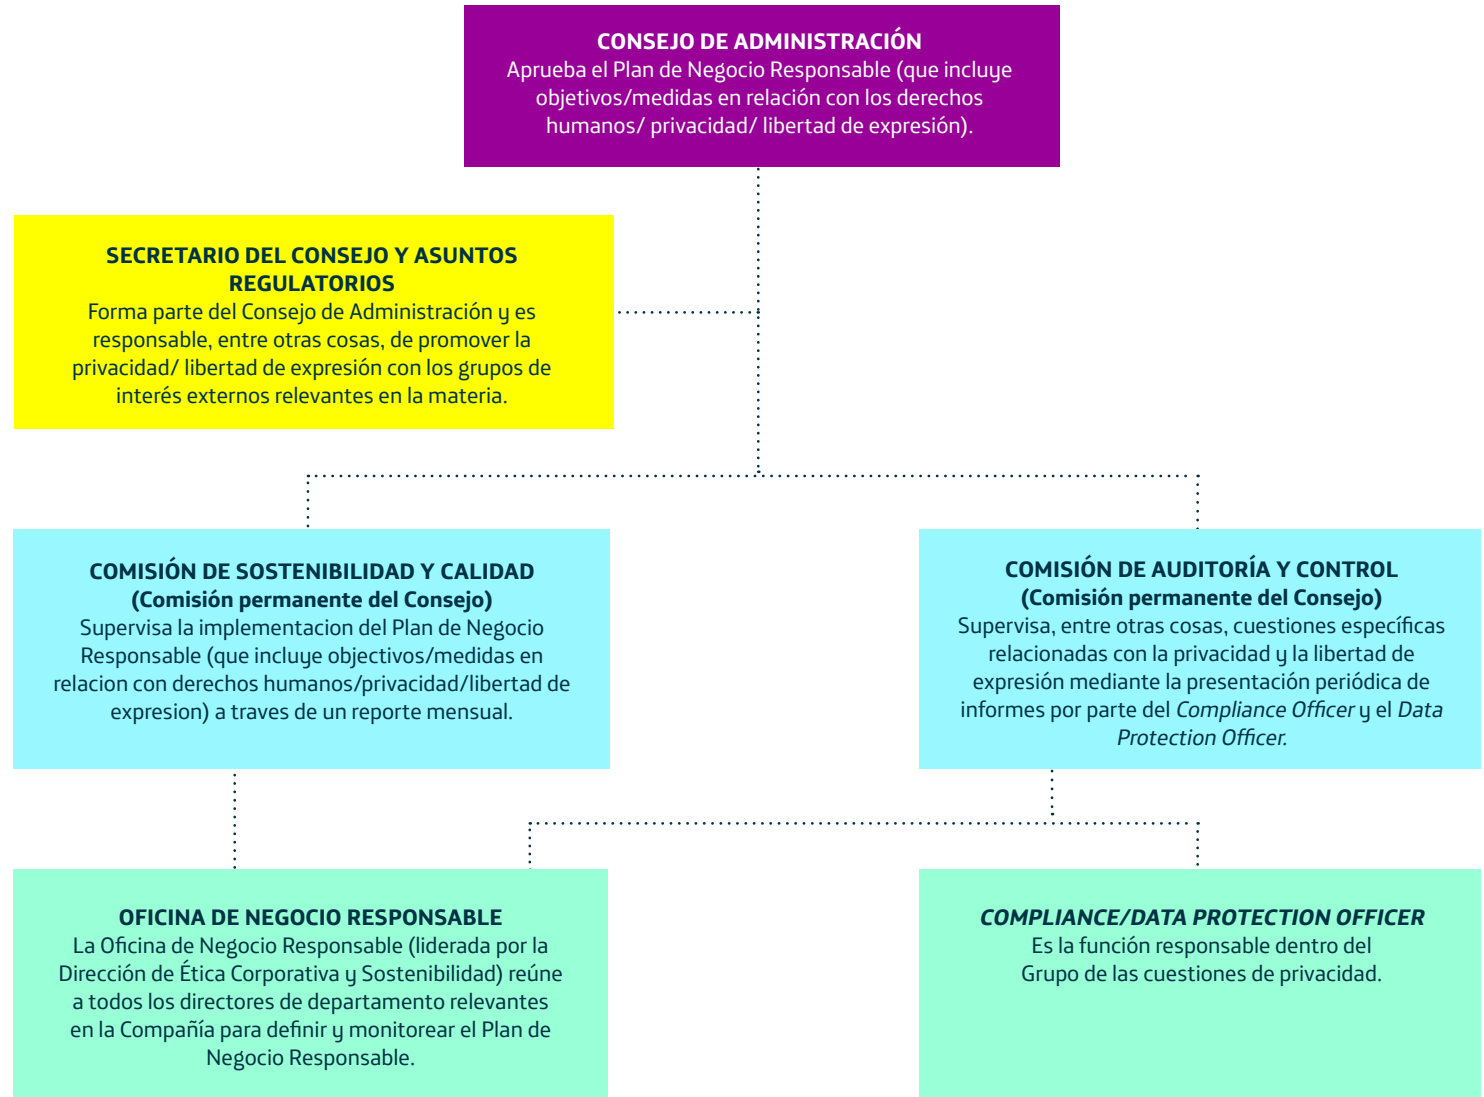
CONSEJO DE ADMINISTRACIÓN
Aprueba el Plan de Negocio Responsable (que incluye objetivos/medidas en relación con los derechos humanos/ privacidad/ libertad de expresión).

SECRETARIO DEL CONSEJO Y ASUNTOS REGULATORIOS
Forma parte del Consejo de Administración y es responsable, entre otras cosas, de promover la privacidad/ libertad de expresión con los grupos de interés externos relevantes en la materia.

COMISIÓN DE SOSTENIBILIDAD Y CALIDAD
(Comisión permanente del Consejo)
Supervisa la implementacion del Plan de Negocio Responsable (que incluye objectivos/medidas en relacion con derechos humanos/privacidad/libertad de expresion) a traves de un reporte mensual.

COMISIÓN DE AUDITORÍA Y CONTROL
(Comisión permanente del Consejo)
Supervisa, entre otras cosas, cuestiones específicas relacionadas con la privacidad y la libertad de expresión mediante la presentación periódica de informes por parte del Compliance Officer y el Data Protection Officer.

OFICINA DE NEGOCIO RESPONSABLE
La Oficina de Negocio Responsable (liderada por la Dirección de Ética Corporativa y Sostenibilidad) reúne a todos los directores de departamento relevantes en la Compañía para definir y monitorear el Plan de Negocio Responsable.

COMPLIANCE/DATA PROTECTION OFFICER
Es la función responsable dentro del Grupo de las cuestiones de privacidad.